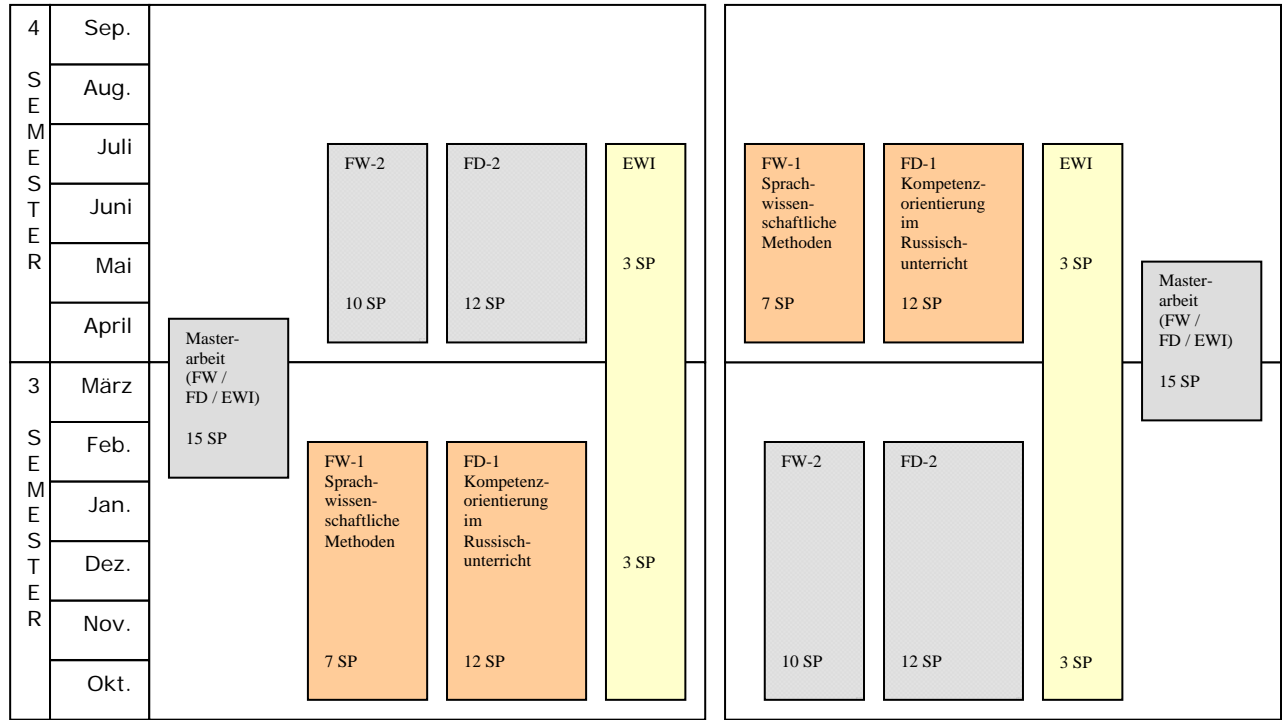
4

SEMESTER

Sep.

Aug.

Juli

Juni

Mai

April

3

SEMESTER

März

Feb.

Jan.

Dez.

Nov.

Okt.

FW-2

10 SP

FD-2

12 SP

EWI

3 SP

3 SP

Masterarbeit (FW / FD / EWI)

15 SP

FW-1 Sprachwissenschaftliche Methoden

7 SP

FD-1 Kompetenzorientierung im Russischunterricht

12 SP

FW-1 Sprachwissenschaftliche Methoden

7 SP

FD-1 Kompetenzorientierung im Russischunterricht

12 SP

EWI

3 SP

3 SP

Masterarbeit (FW / FD / EWI)

15 SP

FW-2

10 SP

FD-2

12 SP